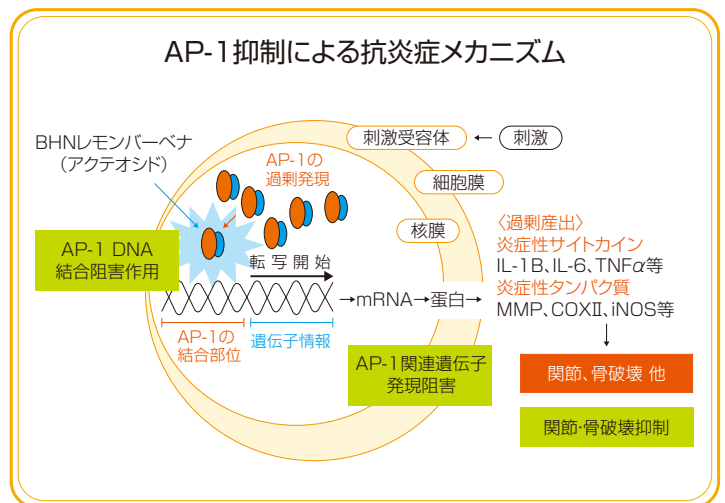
AP-1抑制による抗炎症メカニズム

BHNレモンバーベナ
（アクテオシド）

AP-1の
過剰発現

刺激受容体 ← 刺激

細胞膜

核膜

AP-1 DNA
結合阻害作用

転写開始

→mRNA→蛋白→

AP-1の
結合部位

遺伝子情報

〈過剰産出〉
炎症性サイトカイン
IL-1B、IL-6、TNF$\alpha$等
炎症性タンパク質
MMP、COXII、iNOS等

AP-1関連遺伝子
発現阻害

関節、骨破壊 他

関節・骨破壊抑制